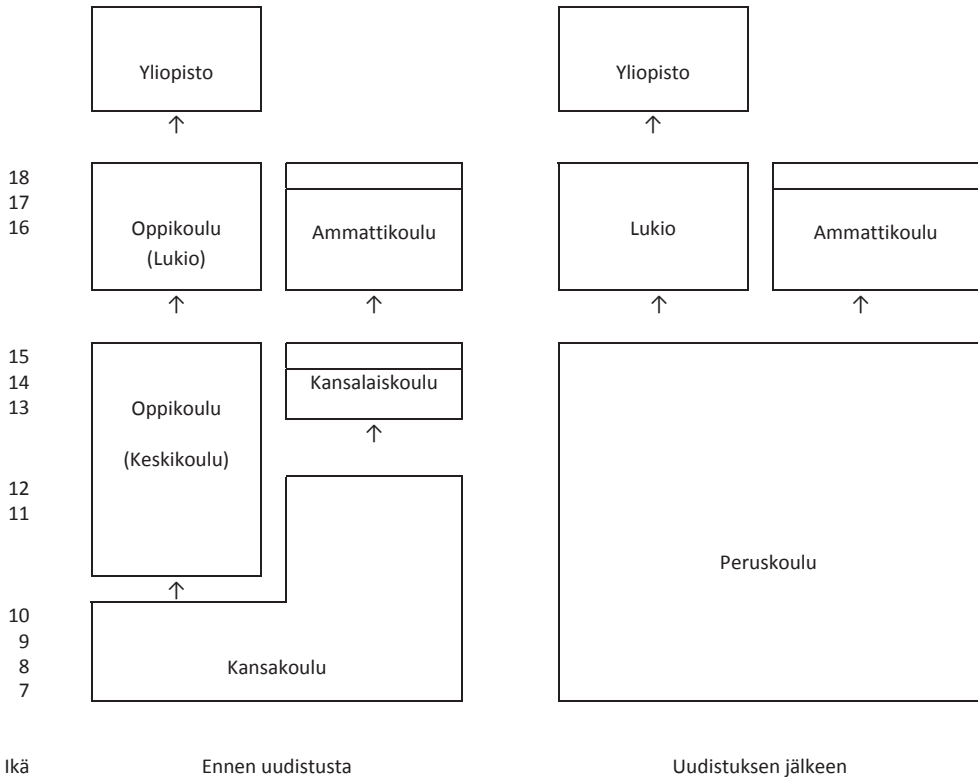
Yliopisto

Yliopisto

18
17
16

Oppikoulu
(Lukio)

Ammattikoulu

Lukio

Ammattikoulu

15
14
13

Oppikoulu

(Keskikoulu)

Kansalaiskoulu

12
11

Peruskoulu

10
9
8
7

Kansakoulu

Ikä

Ennen uudistusta

Uudistuksen jälkeen